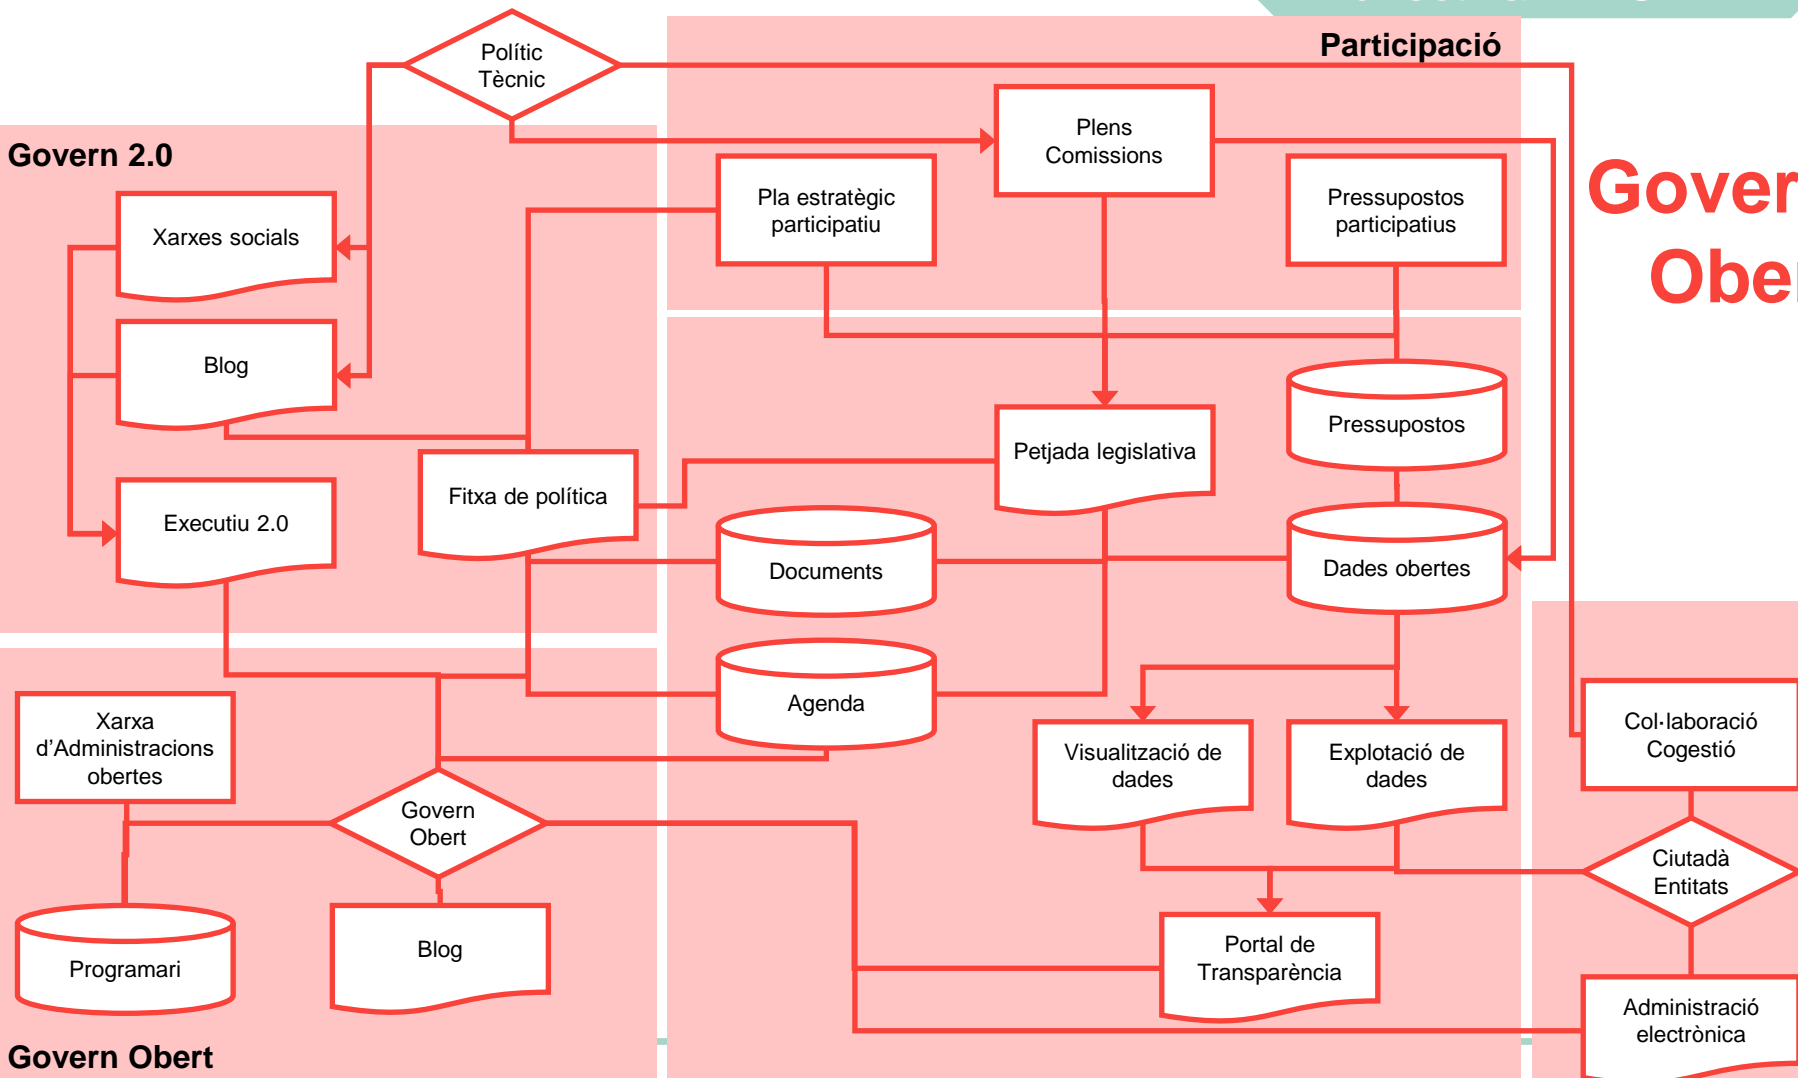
Participació

Polític
Tècnic

Govern 2.0

Plens
Comissions

Pla estratègic participatiu

Pressupostos participatius

Gover
Ober

Xarxes socials

Blog

Petjada legislativa

Pressupostos

Fitxa de política

Executiu 2.0

Documents

Dades obertes

Agenda

Xarxa d'Administracions obertes

Visualització de dades

Explotació de dades

Col·laboració
Cogestió

Govern
Obert

Ciutadà
Entitats

Programari

Blog

Portal de Transparència

Administració electrònica

Govern Obert